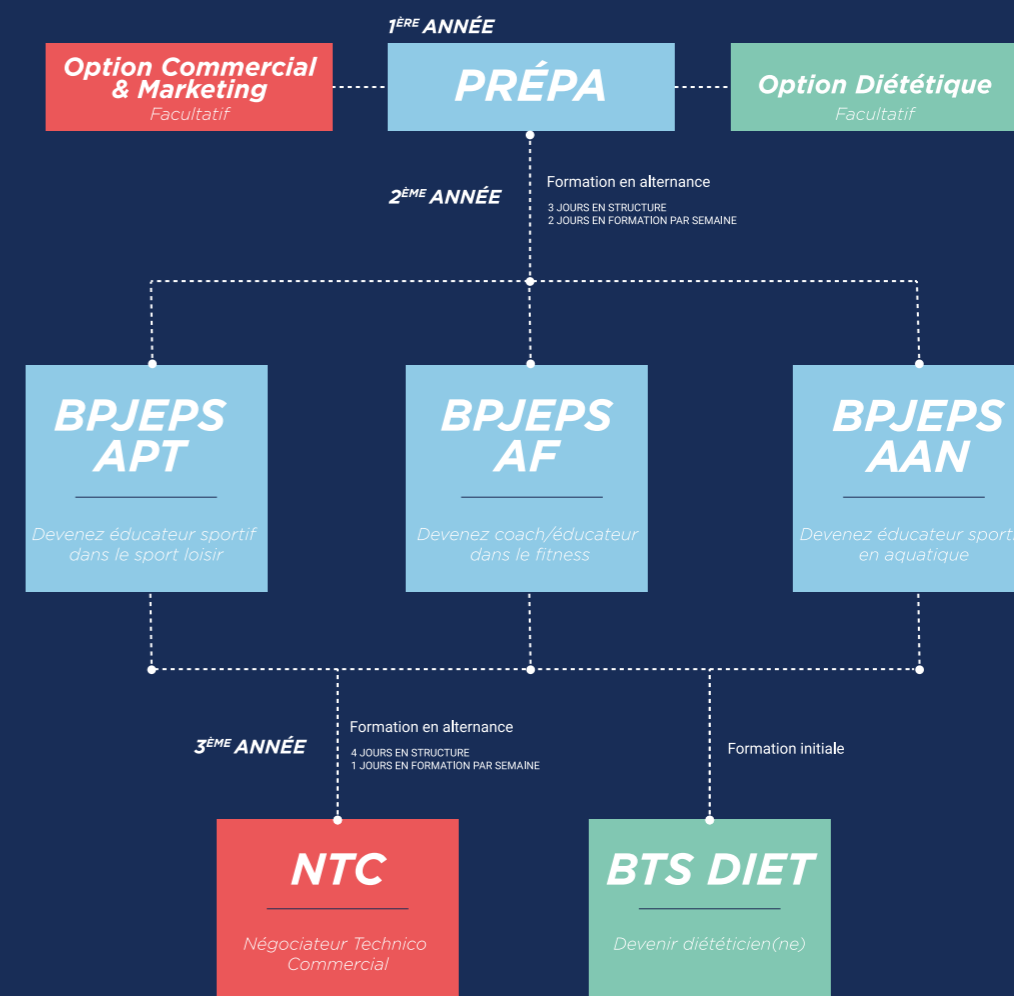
$1^{ÈRE}$ ANNÉE

Option Commercial & Marketing
Facultatif

PRÉPA

Option Diététique
Facultatif

$2^{ÈME}$ ANNÉE

Formation en alternance
3 JOURS EN STRUCTURE
2 JOURS EN FORMATION PAR SEMAINE

BPJEPS APT
Devenez éducateur sportif dans le sport loisir

BPJEPS AF
Devenez coach/éducateur dans le fitness

BPJEPS AAN
Devenez éducateur sporti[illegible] en aquatique

$3^{ÈME}$ ANNÉE

Formation en alternance
4 JOURS EN STRUCTURE
1 JOURS EN FORMATION PAR SEMAINE

Formation initiale

NTC
Négociateur Technico Commercial

BTS DIET
Devenir diététicien(ne)